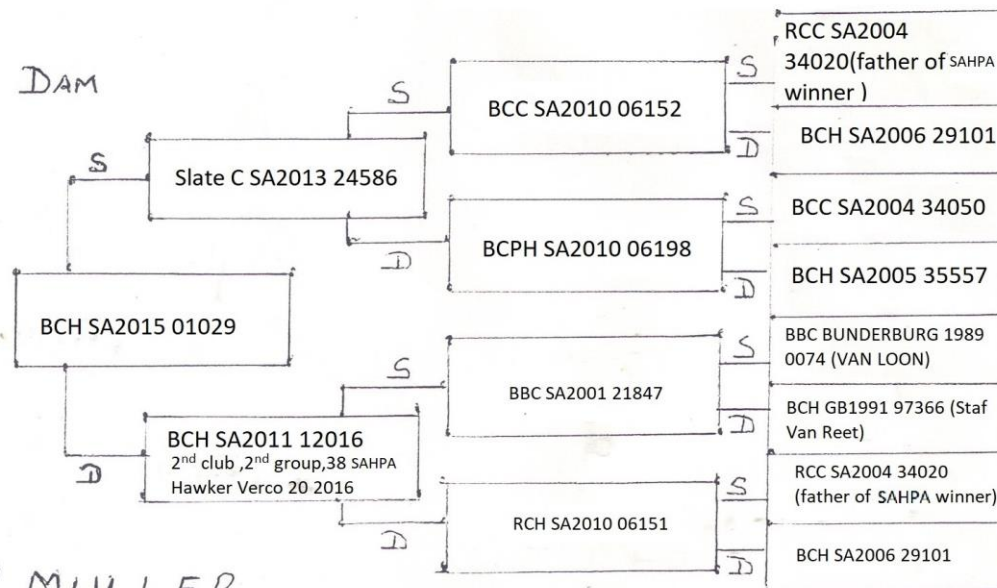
DAM

BCH SA2015 01029

S

Slate C SA2013 24586

S

BCC SA2010 06152

S

RCC SA2004 34020(father of SAHPA winner )

D

BCH SA2006 29101

D

BCPH SA2010 06198

S

BCC SA2004 34050

D

BCH SA2005 35557

D

BCH SA2011 12016
$2^{nd}$ club ,$2^{nd}$ group,38 SAHPA Hawker Verco 20 2016

S

BBC SA2001 21847

S

BBC BUNDERBURG 1989 0074 (VAN LOON)

D

BCH GB1991 97366 (Staf Van Reet)

D

RCH SA2010 06151

S

RCC SA2004 34020 (father of SAHPA winner)

D

BCH SA2006 29101

MULLER